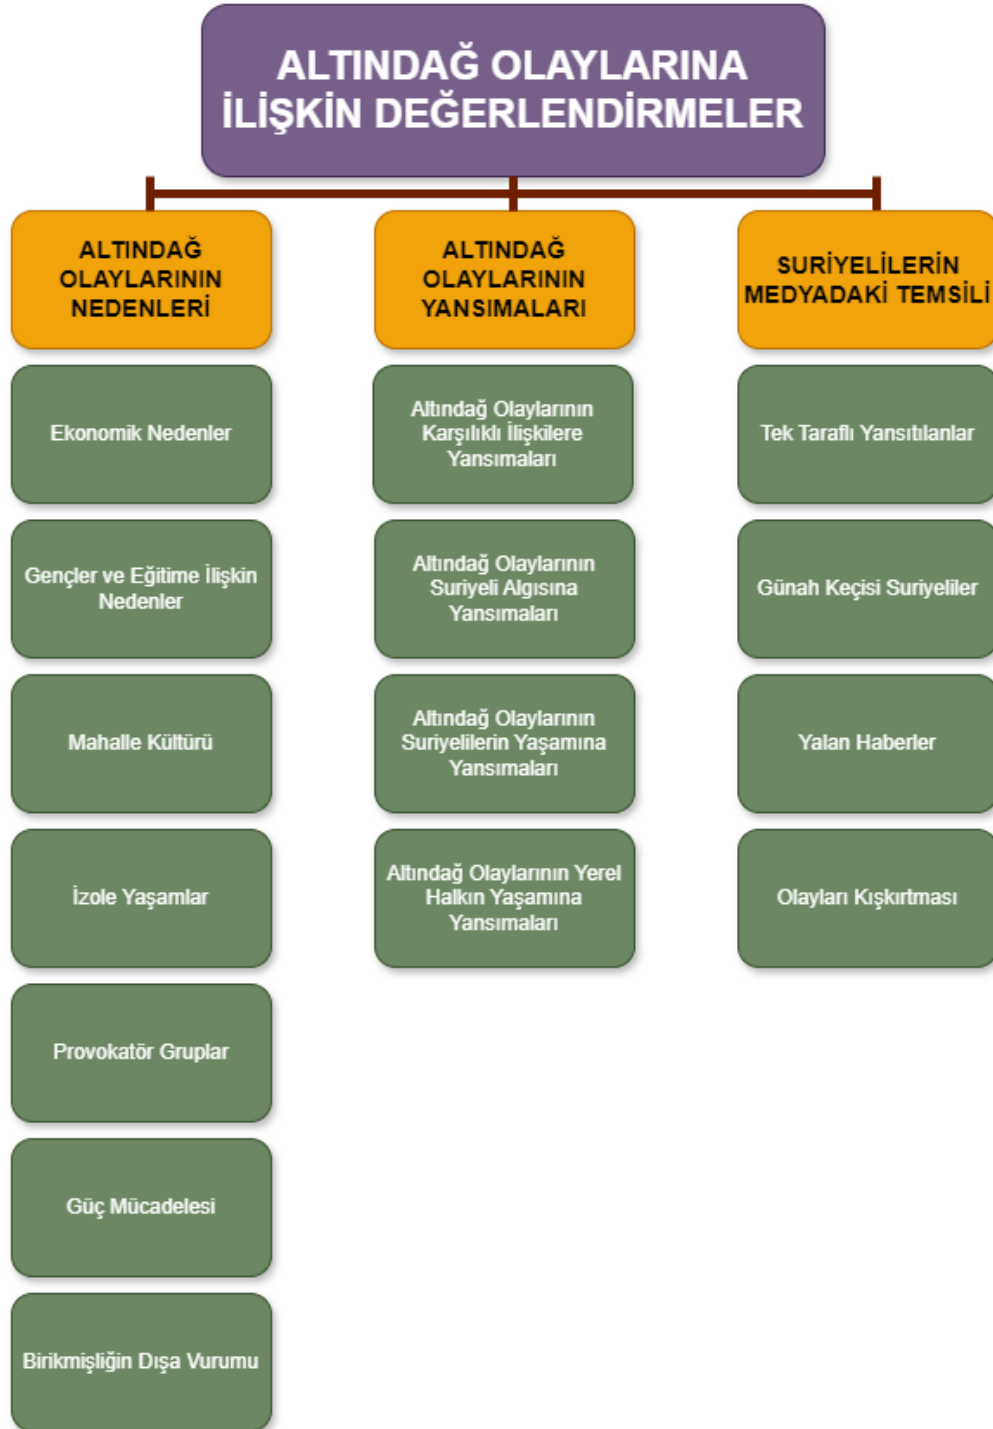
ALTINDAĞ OLAYLARINA İLİŞKİN DEĞERLENDİRMELER

ALTINDAĞ OLAYLARININ NEDENLERİ

Ekonomik Nedenler

Gençler ve Eğitime İlişkin Nedenler

Mahalle Kültürü

İzole Yaşamlar

Provokatör Gruplar

Güç Mücadelesi

Birikmişliğin Dışa Vurumu

ALTINDAĞ OLAYLARININ YANSIMALARI

Altındağ Olaylarının Karşılıklı İlişkilere Yansımaları

Altındağ Olaylarının Suriyeli Algısına Yansımaları

Altındağ Olaylarının Suriyelilerin Yaşamına Yansımaları

Altındağ Olaylarının Yerel Halkın Yaşamına Yansımaları

SURİYELİLERİN MEDYADAKİ TEMSİLİ

Tek Taraflı Yansıtılanlar

Günah Keçisi Suriyeliler

Yalan Haberler

Olayları Kışkırtması